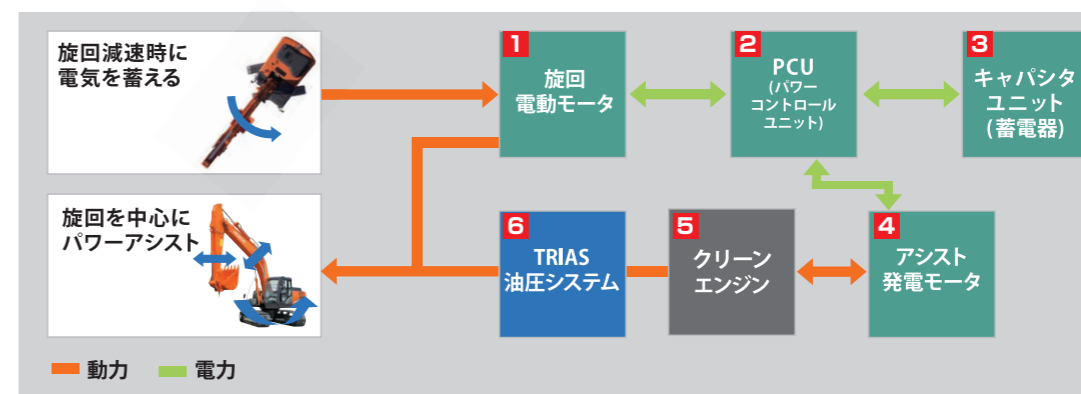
旋回減速時に
電気を蓄える

1
旋回
電動モータ

2
PCU
(パワー
コントロール
ユニット)

3
キャパシタ
ユニット
(蓄電器)

旋回を中心に
パワーアシスト

6
TRIAS
油圧システム

5
クリーン
エンジン

4
アシスト
発電モータ

動力　電力